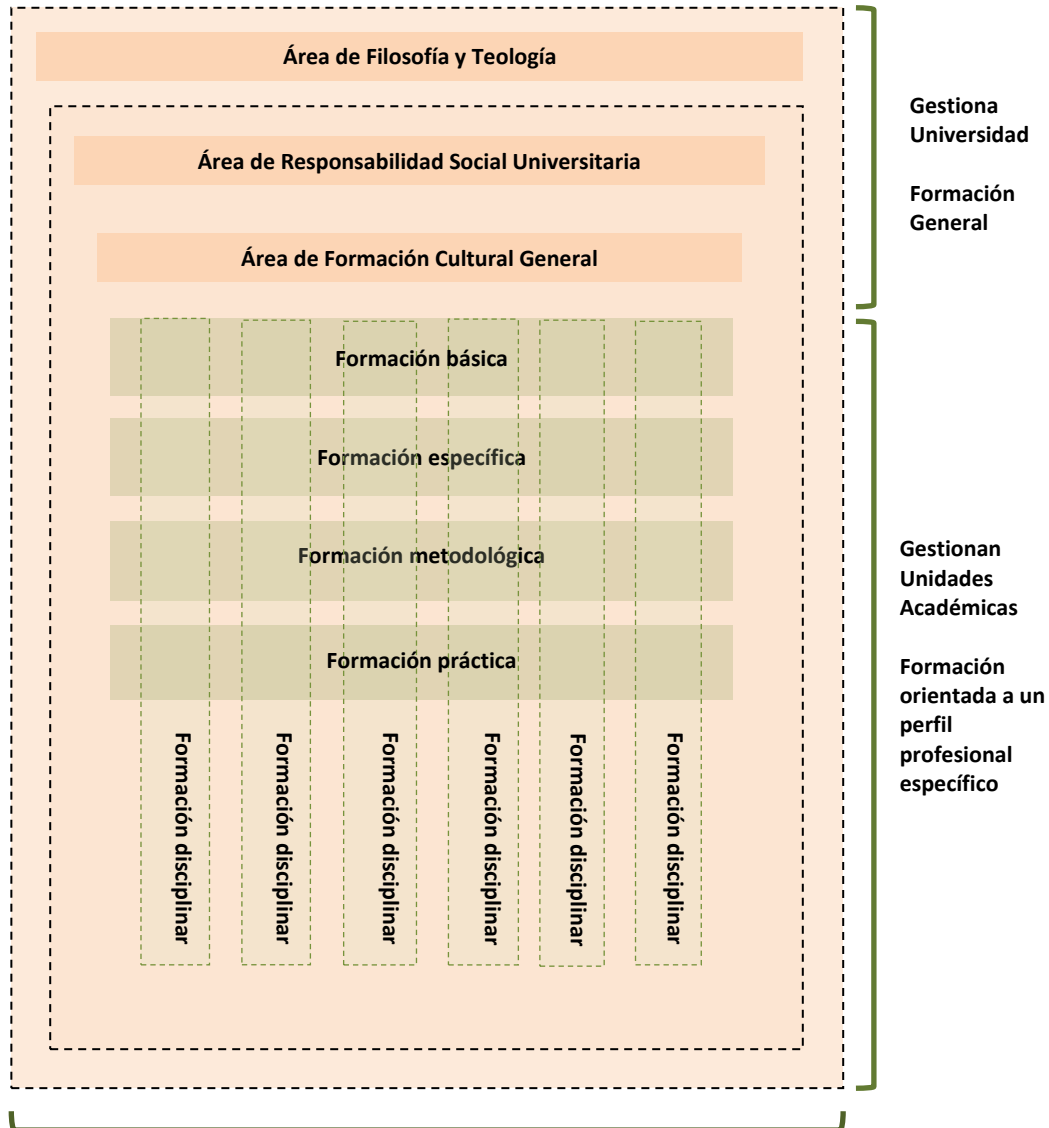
Área de Filosofía y Teología

Área de Responsabilidad Social Universitaria

Área de Formación Cultural General

Formación básica

Formación específica

Formación metodológica

Formación práctica

Formación disciplinar

Formación disciplinar

Formación disciplinar

Formación disciplinar

Formación disciplinar

Formación disciplinar

Gestiona Universidad

Formación General

Gestionan Unidades Académicas

Formación orientada a un perfil profesional específico